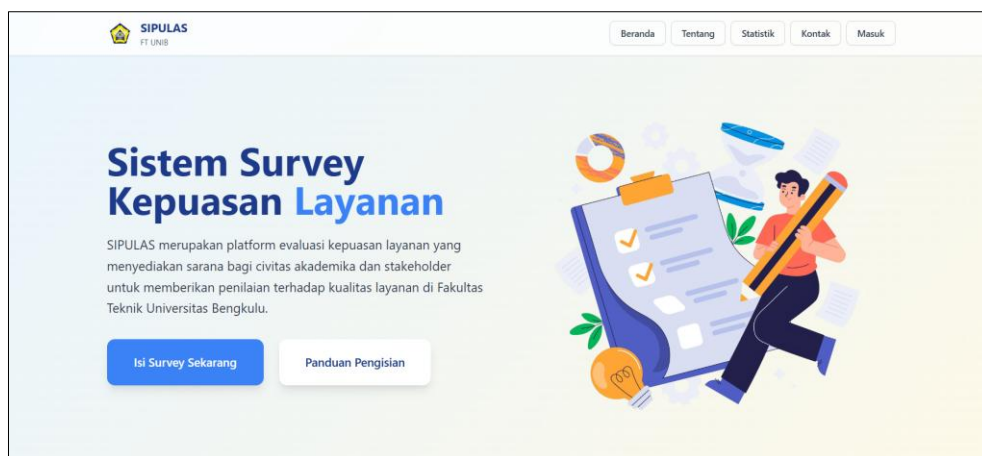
SIPULAS
FT UNIB

Beranda Tentang Statistik Kontak Masuk

Sistem Survey Kepuasan Layanan

SIPULAS merupakan platform evaluasi kepuasan layanan yang menyediakan sarana bagi civitas akademika dan stakeholder untuk memberikan penilaian terhadap kualitas layanan di Fakultas Teknik Universitas Bengkulu.

Isi Survey Sekarang

Panduan Pengisian